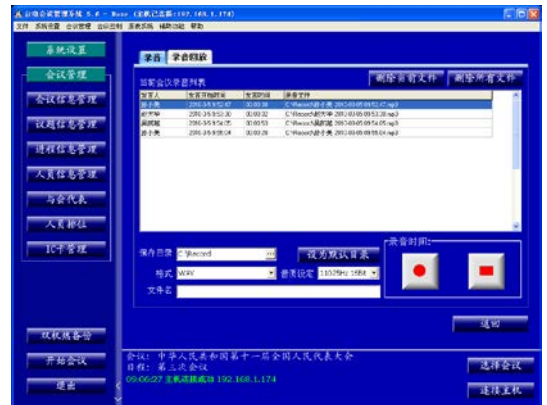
台电会议管理系统 5.6 - Boss (主机已连接:192.168.1.174)
文件 系统设置 会议管理 会议监控 系统系统 辅助功能 帮助

系统设置
会议管理
会议信息管理
议题信息管理
议程信息管理
人员信息管理
与会代表
人员排位
IC卡管理
双机热备份
开始会议
退出

录音 录音回放
当前会议录音列表
删除当前文件 删除所有文件

| 发言人 | 发言开始时间 | 发言时间 | 录音文件 |
|---|---|---|---|
| 赵小英 | 2010-3-5 9:52:47 | 00:00:38 | C:\Record\赵小英 2010-03-05 09:52:47.mp3 |
| 赵志华 | 2010-3-5 9:53:20 | 00:00:32 | C:\Record\赵志华 2010-03-05 09:53:20.mp3 |
| 吴晓明 | 2010-3-5 9:54:05 | 00:00:53 | C:\Record\吴晓明 2010-03-05 09:54:05.mp3 |
| 赵小英 | 2010-3-5 9:55:04 | 00:00:28 | C:\Record\赵小英 2010-03-05 09:55:04.mp3 |

保存目录 C:\Record ... 设为默认目录
格式 WAV 音质设定 11025Hz 16Bit
文件名
录音时间:
返回

会议: 中华人民共和国第十一届全国人民代表大会
日程: 第三次会议
09:06:27 主机连接成功 192.168.1.174
选择会议
选择主机